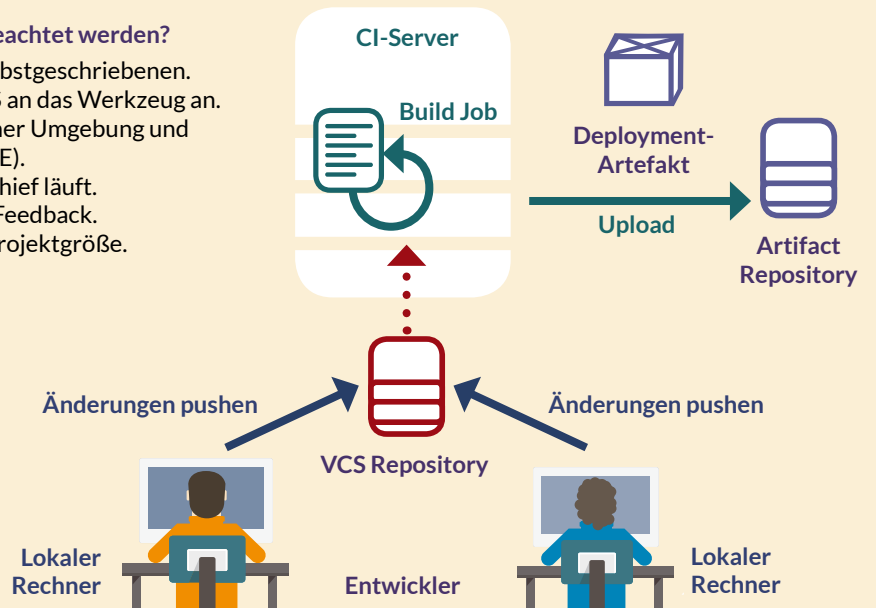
eachtet werden?

bstgeschriebenen.
S an das Werkzeug an.
ner Umgebung und
E).
hief läuft.
Feedback.
rojektgröße.

CI-Server

Build Job

Deployment-Artefakt

Upload

Artifact Repository

Änderungen pushen

VCS Repository

Änderungen pushen

Lokaler Rechner

Entwickler

Lokaler Rechner